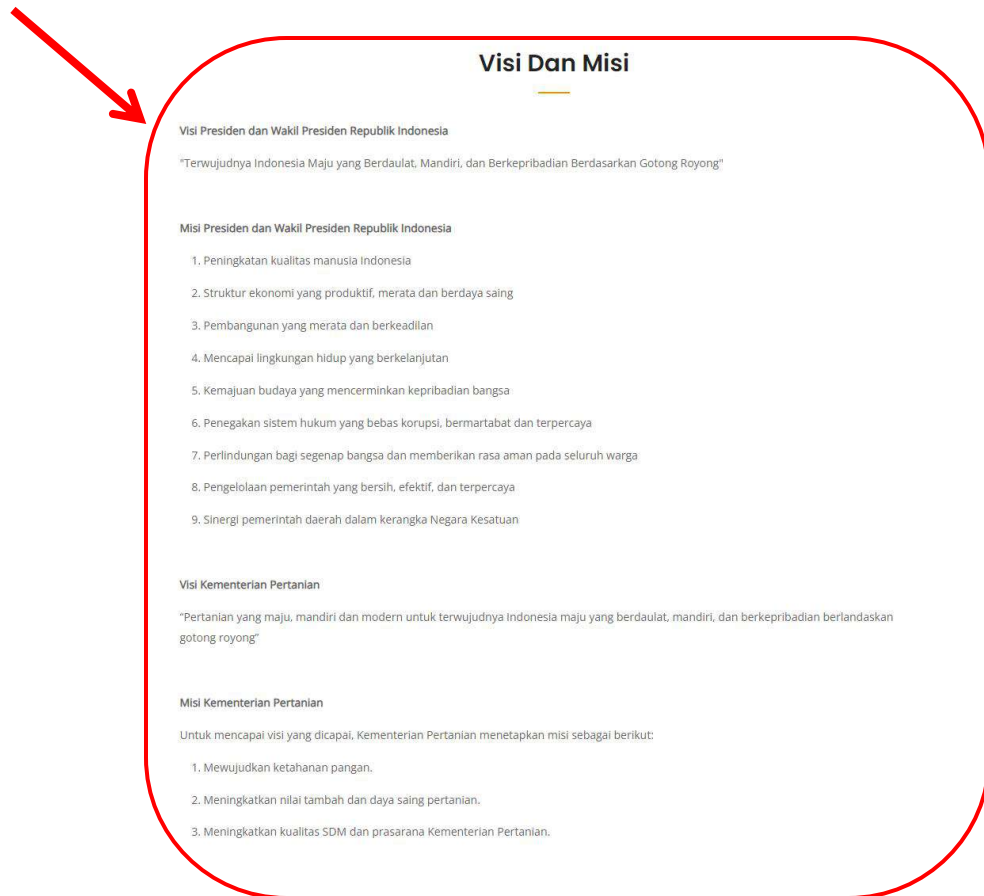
Visi Dan Misi

Visi Presiden dan Wakil Presiden Republik Indonesia

"Terwujudnya Indonesia Maju yang Berdaulat, Mandiri, dan Berkepribadian Berdasarkan Gotong Royong"

Misi Presiden dan Wakil Presiden Republik Indonesia

1. Peningkatan kualitas manusia Indonesia
2. Struktur ekonomi yang produktif, merata dan berdaya saing
3. Pembangunan yang merata dan berkeadilan
4. Mencapai lingkungan hidup yang berkelanjutan
5. Kemajuan budaya yang mencerminkan kepribadian bangsa
6. Penegakan sistem hukum yang bebas korupsi, bermartabat dan terpercaya
7. Perlindungan bagi segenap bangsa dan memberikan rasa aman pada seluruh warga
8. Pengelolaan pemerintah yang bersih, efektif, dan terpercaya
9. Sinergi pemerintah daerah dalam kerangka Negara Kesatuan

Visi Kementerian Pertanian

"Pertanian yang maju, mandiri dan modern untuk terwujudnya Indonesia maju yang berdaulat, mandiri, dan berkepribadian berlandaskan gotong royong"

Misi Kementerian Pertanian

Untuk mencapai visi yang dicapai, Kementerian Pertanian menetapkan misi sebagai berikut:

1. Mewujudkan ketahanan pangan.
2. Meningkatkan nilai tambah dan daya saing pertanian.
3. Meningkatkan kualitas SDM dan prasarana Kementerian Pertanian.